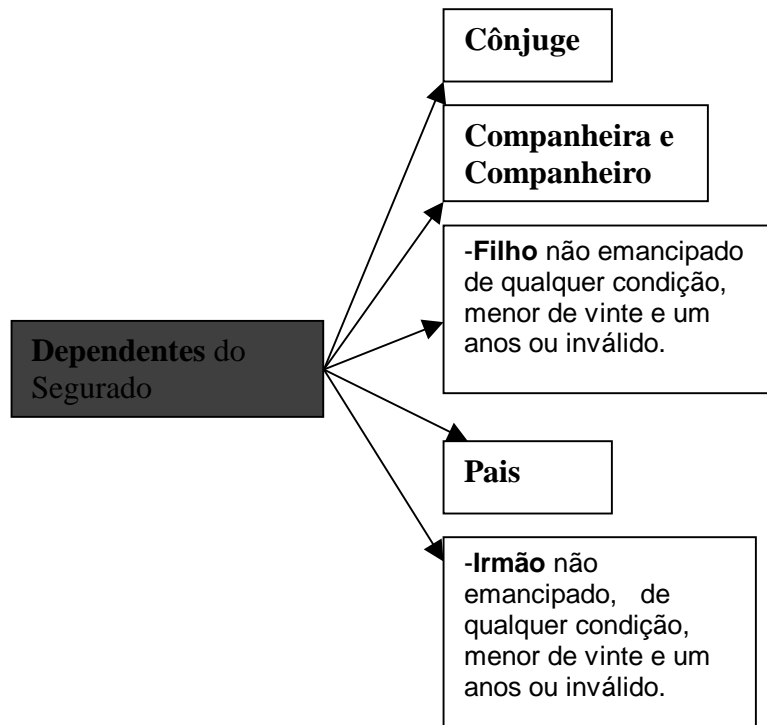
Dependentes do Segurado

Cônjuge

Companheira e Companheiro

-Filho não emancipado de qualquer condição, menor de vinte e um anos ou inválido.

Pais

-Irmão não emancipado, de qualquer condição, menor de vinte e um anos ou inválido.